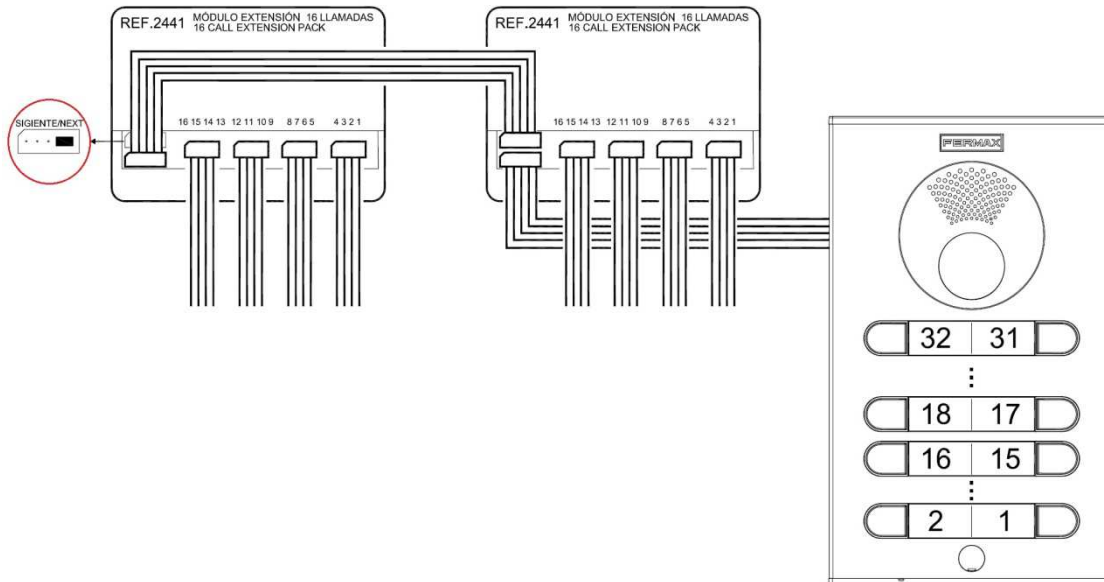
REF.2441 MÓDULO EXTENSIÓN 16 LLAMADAS
16 CALL EXTENSION PACK

REF.2441 MÓDULO EXTENSIÓN 16 LLAMADAS
16 CALL EXTENSION PACK

SIGIENTE/NEXT

16 15 14 13 12 11 10 9 8 7 6 5 4 3 2 1

16 15 14 13 12 11 10 9 8 7 6 5 4 3 2 1

FERMAX

32 31
⋮
18 17
16 15
⋮
2 1